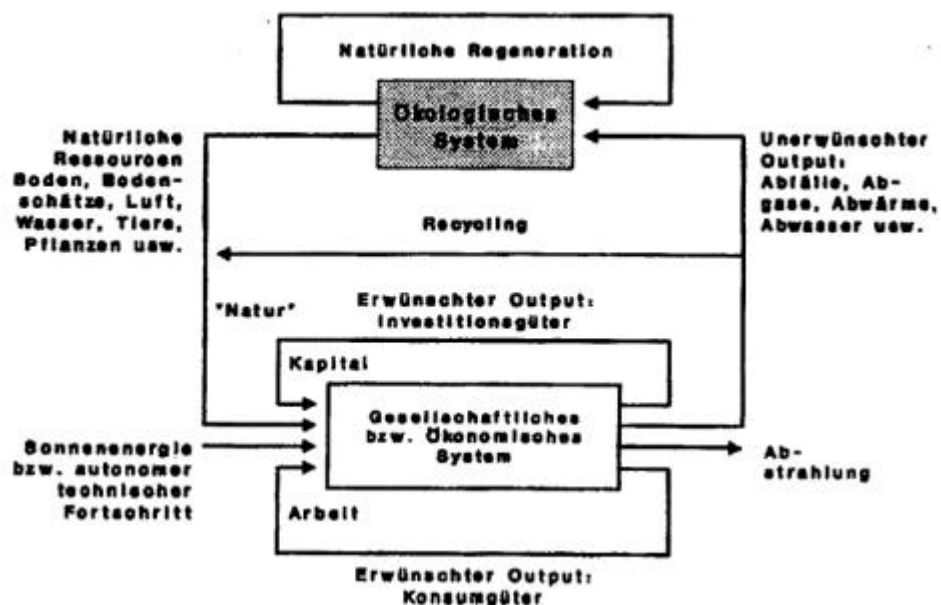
Natürliche Regeneration

Ökologisches System

Natürliche Ressourcen Boden, Bodenschätze, Luft, Wasser, Tiere, Pflanzen usw.

Unerwünschter Output: Abfälle, Abgase, Abwärme, Abwasser usw.

Recycling

"Natur"

Erwünschter Output: Investitionsgüter

Kapital

Gesellschaftliches bzw. Ökonomisches System

Sonnenenergie bzw. autonomer technischer Fortschritt

Abstrahlung

Arbeit

Erwünschter Output: Konsumgüter